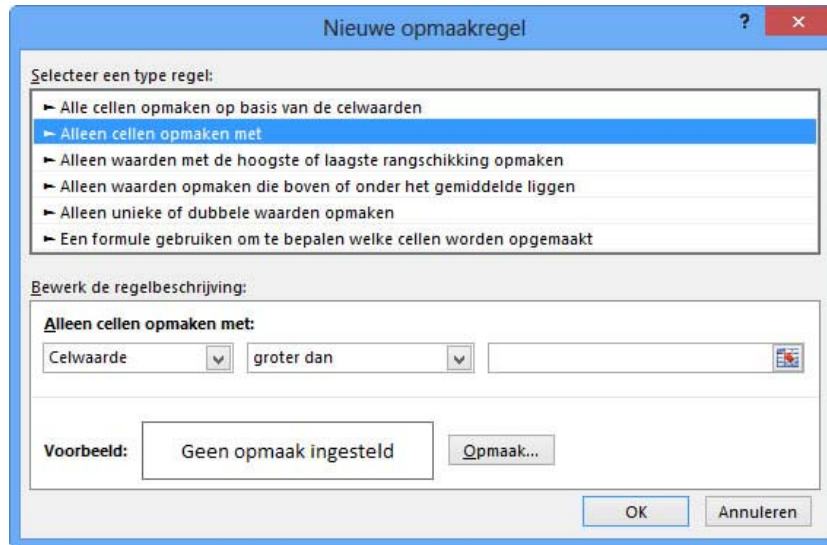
Nieuwe opmaakregel

?

×

Selecteer een type regel:

► Alle cellen opmaken op basis van de celwaarden
► Alleen cellen opmaken met
► Alleen waarden met de hoogste of laagste rangschikking opmaken
► Alleen waarden opmaken die boven of onder het gemiddelde liggen
► Alleen unieke of dubbele waarden opmaken
► Een formule gebruiken om te bepalen welke cellen worden opgemaakt

Bewerk de regelbeschrijving:

Alleen cellen opmaken met:

Celwaarde

groter dan

Voorbeeld:

Geen opmaak ingesteld

Opmaak...

OK

Annuleren